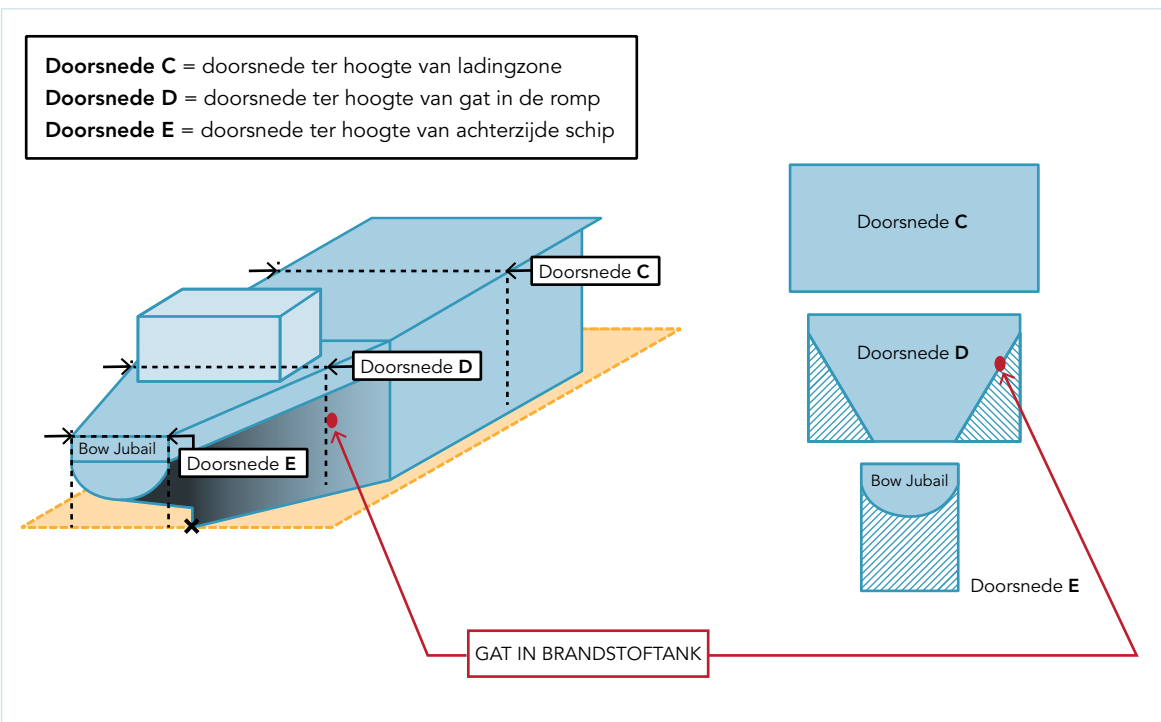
**Doorsnede C** = doorsnede ter hoogte van ladingzone
**Doorsnede D** = doorsnede ter hoogte van gat in de romp
**Doorsnede E** = doorsnede ter hoogte van achterzijde schip

Doorsnede **C**

Doorsnede **D**

Bow Jubail

Doorsnede **E**

Doorsnede **C**

Doorsnede **D**

Bow Jubail

Doorsnede **E**

GAT IN BRANDSTOFTANK